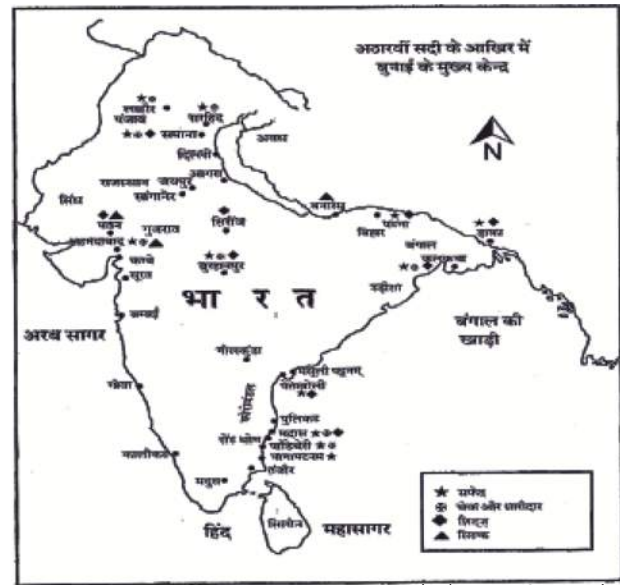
अठारवीं सदी के आखिर में छपाई के मुख्य केन्द्र

N

लाहौर
पंजाब
सरहिंद
समाना
अवध
दिल्ली
आगरा
राजस्थान
जयपुर
सांगानेर
सिंध
सिरोंज
बनारस
बिहार
पटना
ढाका
पाटन
गुजरात
अहमदाबाद
खम्बे
सूरत
बुरहानपुर
बंगाल
कलकत्ता
उड़ीसा
भा र त
बम्बई
अरब सागर
बंगाल की खाड़ी
गोलकुंडा
मसुलीपट्टनम
पेटापोली
गोवा
कोरोमंडल
पुलिकट
सेंट थोमे
मद्रास
पांडिचेरी
नागापटनम
कालीकट
तंजौर
मदुरा
सिलोन
हिंद
महासागर

★ सफेद
✿ चेक और धारीदार
◆ छिंटदार
▲ सिल्क